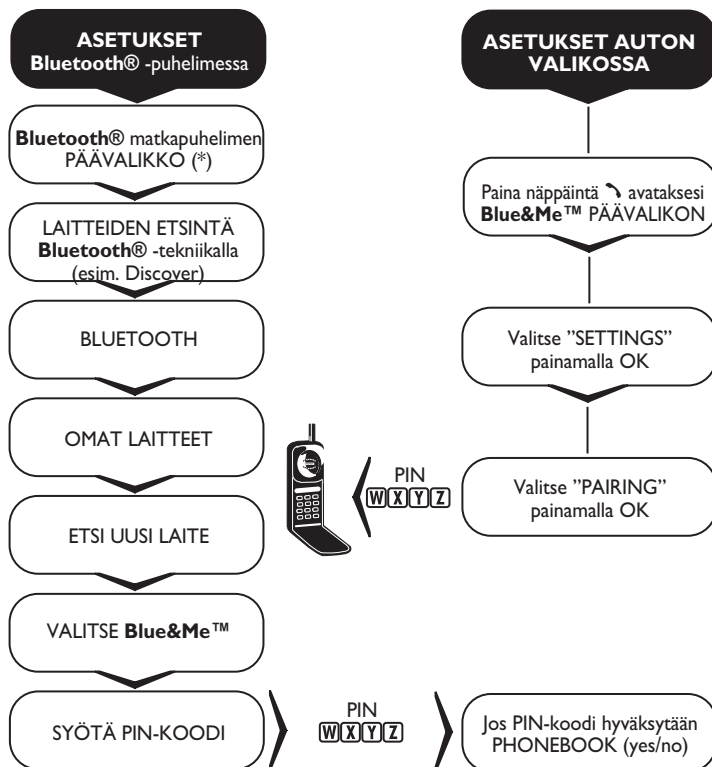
ASETUKSET Bluetooth® -puhelimessa

Bluetooth® matkapuhelimen PÄÄVALIKKO (*)

LAITTEIDEN ETSINTÄ Bluetooth® -tekniikalla (esim. Discover)

BLUETOOTH

OMAT LAITTEET

ETSI UUSI LAITE

VALITSE Blue&Me™

SYÖTÄ PIN-KOODI

PIN
WXYZ

Jos PIN-koodi hyväksytään PHONEBOOK (yes/no)

ASETUKSET AUTON VALIKOSSA

Paina näppäintä avataksesi Blue&Me™ PÄÄVALIKON

Valitse "SETTINGS" painamalla OK

Valitse "PAIRING" painamalla OK

PIN
WXYZ